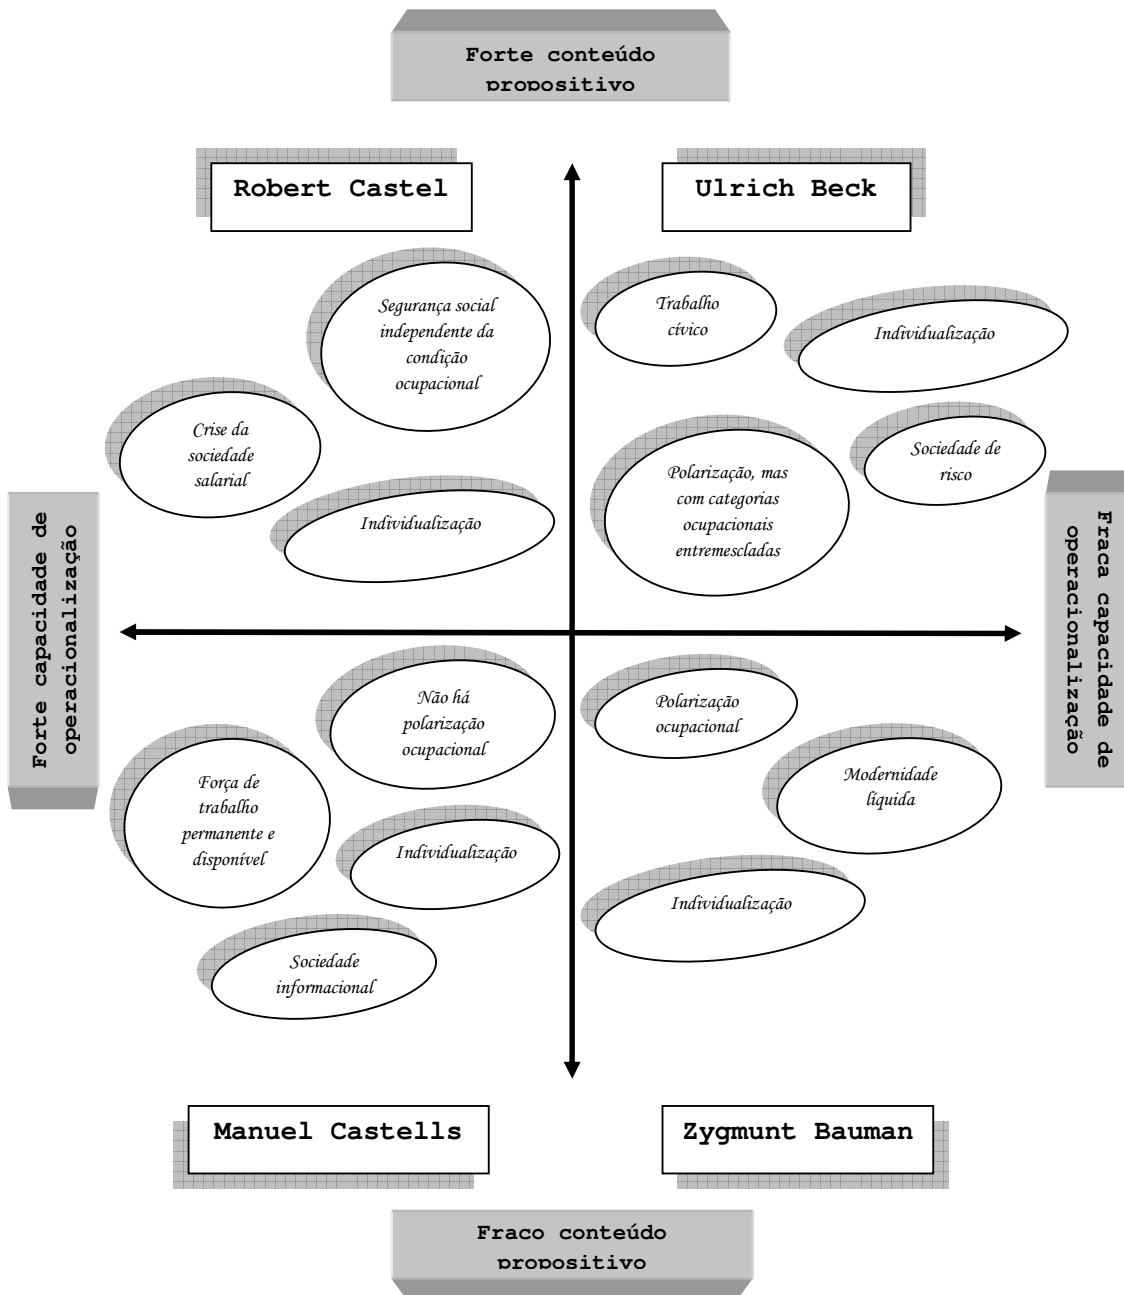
Forte conteúdo propositivo

Robert Castel

Ulrich Beck

Segurança social independente da condição ocupacional

Trabalho cívico

Individualização

Crise da sociedade salarial

Sociedade de risco

Polarização, mas com categorias ocupacionais entremescladas

Individualização

Forte capacidade de operacionalização

Fraca capacidade de operacionalização

Não há polarização ocupacional

Polarização ocupacional

Modernidade líquida

Força de trabalho permanente e disponível

Individualização

Individualização

Sociedade informacional

Manuel Castells

Zygmunt Bauman

Fraco conteúdo propositivo